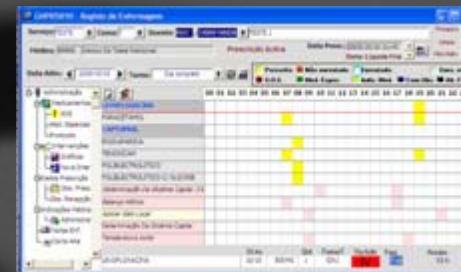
CAPRE010 - Registo de Enfermagem

Serviço: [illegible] Cama: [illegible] Doente: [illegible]

Histórico: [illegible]

Prescrição Activa

Data Presc: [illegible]

Data Adm.: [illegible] Turno: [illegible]

Presente
Não executado
Executado
S.O.S.
Med. Espec.
Adm. Rest.

00 01 02 03 04 05 06 07 08 09 10 11 12 13 14 15 16 17 18 19 20 21 22 23

Administração
Medicamentos
SOS
Adic. Especial
Protocolo
Intervenções
Estímulo
Nova Inter.
Plano Prescrição
Obs. Prescr.
Obs. Reavaliação
Anotações Médicas
Notas Enf.
Carta Alta

DIPIRONA
PARACETAMOL
CAPTOPRIL
BUSCOPAN
TRAMADOL
POLIELECTROLITICO
POLIELECTROLITICO C/ GLICOSE
Determinação Da Glicemia Capilar
Balanço Hídrico
Aplicar Gelo Local
Determinação Da Glicemia Capilar
Temperatura Axilar

DIPIRONA